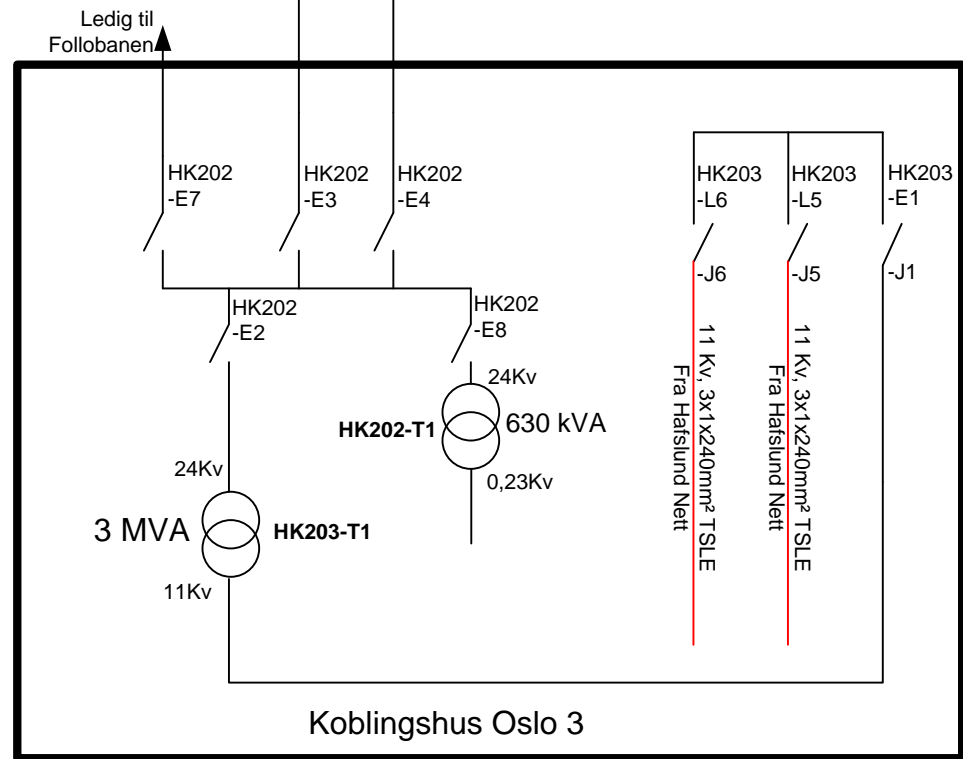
Ledig til Follobanen

HK202
-E7

HK202
-E3

HK202
-E4

HK203
-L6

HK203
-L5

HK203
-E1

-J6

-J5

-J1

HK202
-E2

HK202
-E8

11 Kv, 3x1x240mm² TSLE
Fra Hafslund Nett

11 Kv, 3x1x240mm² TSLE
Fra Hafslund Nett

24Kv

HK202-T1

630 kVA

0,23Kv

24Kv

3 MVA

HK203-T1

11Kv

Koblingshus Oslo 3